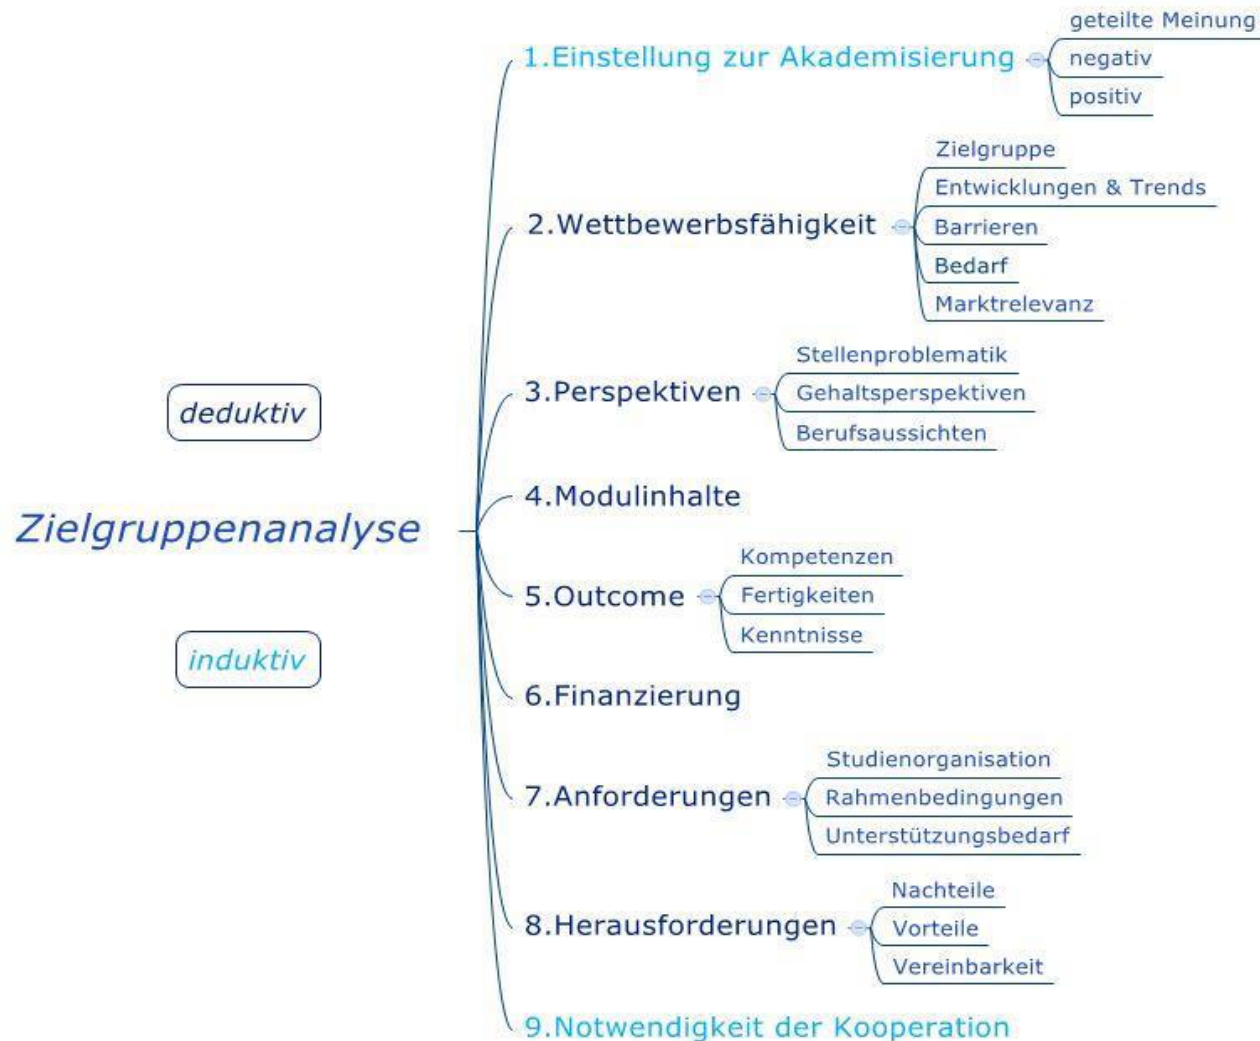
deduktiv

Zielgruppenanalyse

induktiv

1.Einstellung zur Akademisierung

geteilte Meinung

negativ

positiv

2.Wettbewerbsfähigkeit

Zielgruppe

Entwicklungen & Trends

Barrieren

Bedarf

Marktrelevanz

3.Perspektiven

Stellenproblematik

Gehaltsperspektiven

Berufsaussichten

4.Modulinhalte

5.Outcome

Kompetenzen

Fertigkeiten

Kenntnisse

6.Finanzierung

7.Anforderungen

Studienorganisation

Rahmenbedingungen

Unterstützungsbedarf

8.Herausforderungen

Nachteile

Vorteile

Vereinbarkeit

9.Notwendigkeit der Kooperation